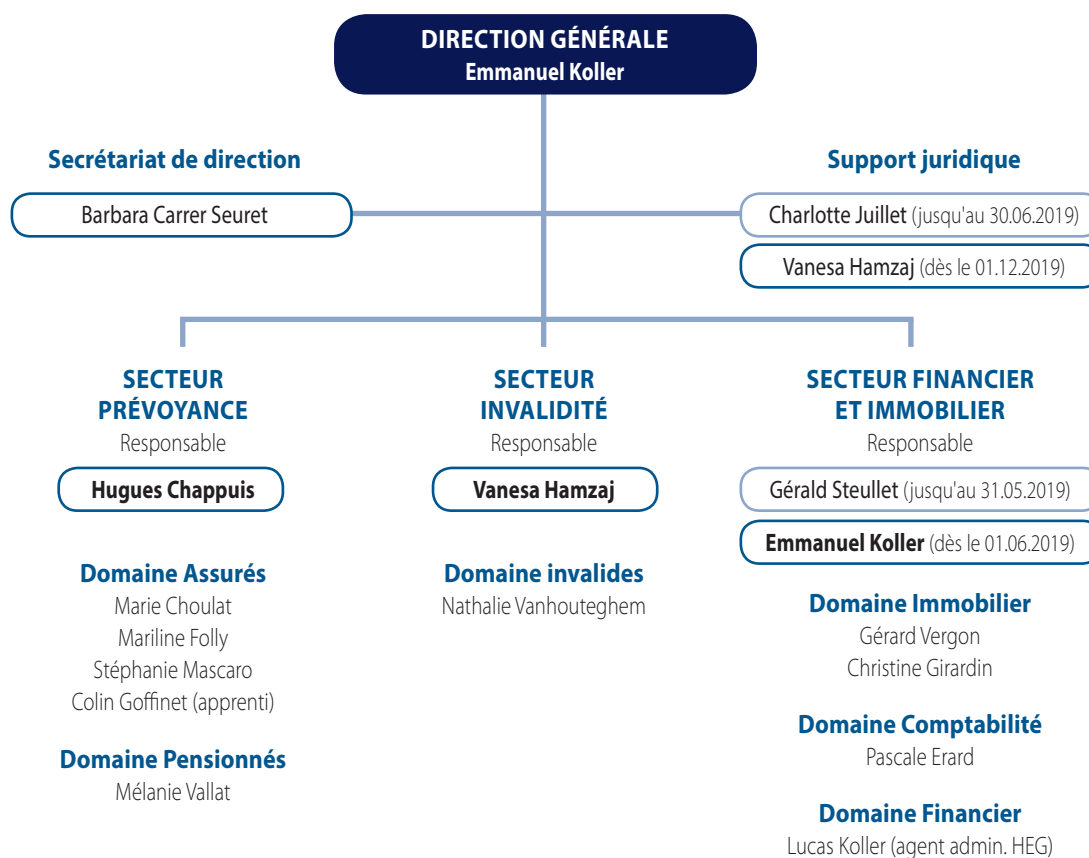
DIRECTION GÉNÉRALE
Emmanuel Koller

Secrétariat de direction

Barbara Carrer Seuret

Support juridique

Charlotte Juillet (jusqu'au 30.06.2019)

Vanesa Hamzaj (dès le 01.12.2019)

SECTEUR PRÉVOYANCE
Responsable

Hugues Chappuis

Domaine Assurés
Marie Choulat
Mariline Folly
Stéphanie Mascaro
Colin Goffinet (apprenti)

Domaine Pensionnés
Mélanie Vallat

SECTEUR INVALIDITÉ
Responsable

Vanesa Hamzaj

Domaine invalides
Nathalie Vanhouteghem

SECTEUR FINANCIER ET IMMOBILIER
Responsable

Gérald Steullet (jusqu'au 31.05.2019)

Emmanuel Koller (dès le 01.06.2019)

Domaine Immobilier
Gérard Vergon
Christine Girardin

Domaine Comptabilité
Pascale Erard

Domaine Financier
Lucas Koller (agent admin. HEG)